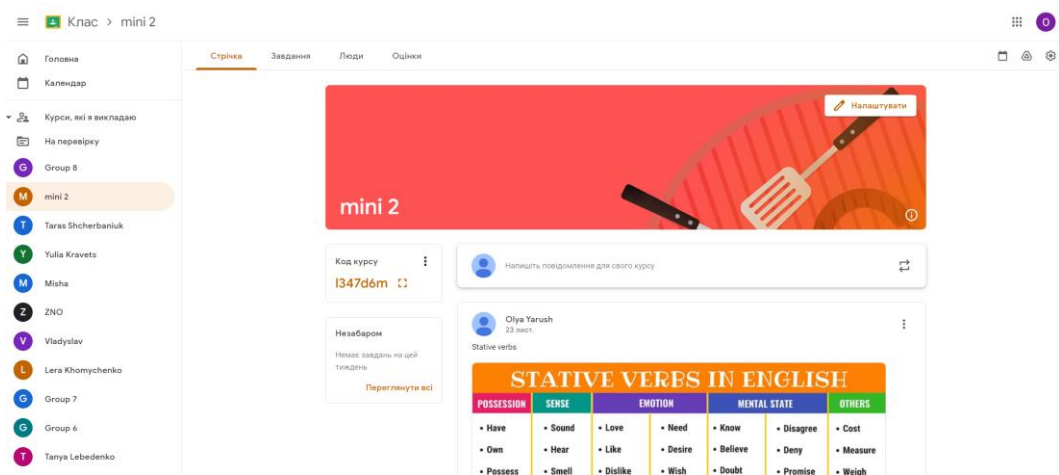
Клас > mini 2

O

Головна
Календар
Курси, які я викладаю
На перевірку
G Group 8
M mini 2
T Taras Shcherbaniuk
Y Yulia Kravets
M Misha
Z ZNO
V Vladyslav
L Lera Khomychenko
G Group 7
G Group 6
T Tanya Lebedenko

Стрічка Завдання Люди Оцінки

Налаштувати

mini 2

Код курсу
l347d6m

Незабаром
Немає завдань на цей тиждень
Переглянути всі

Напишіть повідомлення для свого курсу

Olya Yarush
23 лист.
Stative verbs

STATIVE VERBS IN ENGLISH

| POSSESSION | SENSE | EMOTION | | MENTAL STATE | | OTHERS |
|---|---|---|---|---|---|---|
| • Have | • Sound | • Love | • Need | • Know | • Disagree | • Cost |
| • Own | • Hear | • Like | • Desire | • Believe | • Deny | • Measure |
| • Possess | • Smell | • Dislike | • Wish | • Doubt | • Promise | • Weigh |